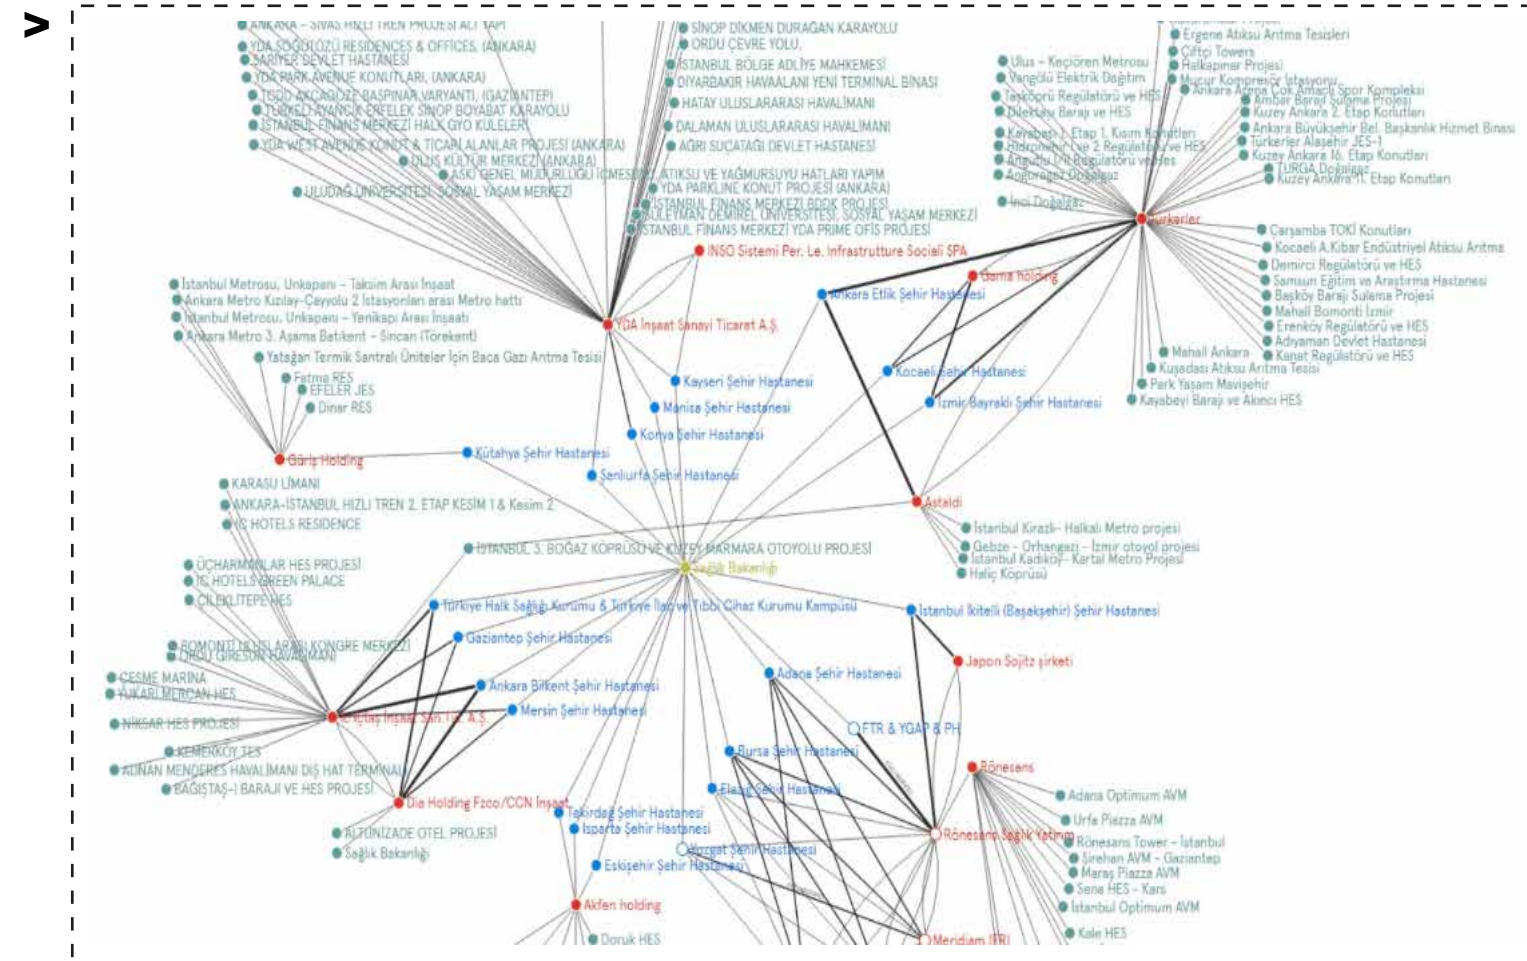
ANKARA - SİVAS HIZLI TREN PROJESİ ALT YAPI
YDA SÖĞÜTÖZÜ RESIDENCES & OFFICES (ANKARA)
SARIYER DEVLET HASTANESİ
YDA PARK AVENUE KONUTLARI (ANKARA)
TOSB AKCAGÖZE BASPINAR VARYANTI (GAZİANTEP)
TÜRKELİ AYANCIK ERFELEK SİNOP BOYABAT KARAYOLU
İSTANBUL FİNANS MERKEZİ HALK GYO KULELERİ
YDA WEST AVENUE KONUT & TİCARİ ALANLAR PROJESİ (ANKARA)
OLUŞ KÜLTÜR MERKEZİ (ANKARA)
ASKİ GENEL MÜDÜRLÜĞÜ İÇMESUYU ATIKSU VE YAĞMURSUYU HATLARI YAPIM
ULUDAĞ ÜNİVERSİTESİ SOSYAL YAŞAM MERKEZİ
SİNOP DİKMEN DURAĞAN KARAYOLU
ORDU ÇEVRE YOLU
İSTANBUL BÖLGE ADLİYE MAHKEMESİ
DİYARBAKIR HAVAALANI YENİ TERMİNAL BİNASI
HATAY ULUSLARARASI HAVALİMANI
DALAMAN ULUSLARARASI HAVALİMANI
AĞRI SUÇATAĞI DEVLET HASTANESİ
YDA PARKLINE KONUT PROJESİ (ANKARA)
İSTANBUL FİNANS MERKEZİ BDDK PROJESİ
SÜLEYMAN DEMİREL ÜNİVERSİTESİ SOSYAL YAŞAM MERKEZİ
İSTANBUL FİNANS MERKEZİ YDA PRIME OFİS PROJESİ
INSO Sistemi Per. Le. Infrastrutture Sociali SPA
YDA İnşaat Sanayi Ticaret A.Ş.
İstanbul Metrosu, Unkapanı - Taksim Arası İnşaat
Ankara Metro Kızılay-Çayyolu 2 İstasyonları arası Metro hattı
İstanbul Metrosu, Unkapanı - Yenikapı Arası İnşaatı
Ankara Metro 3. Aşama Batıkent - Sincan (Törekent)
Yatağan Termik Santrali Üniteler İçin Baca Gazı Arıtma Tesisi
Fatma RES
EFELER JES
Dinar RES
Güriş Holding
Kütahya Şehir Hastanesi
Kayseri Şehir Hastanesi
Manisa Şehir Hastanesi
Konya Şehir Hastanesi
Şanlıurfa Şehir Hastanesi
KARASU LİMANI
ANKARA-İSTANBUL HIZLI TREN 2. ETAP KESİM 1 & Kesim 2
İÇ HOTELS RESIDENCE
İSTANBUL 3. BOĞAZ KÖPRÜSÜ VE KUZEY MARMARA OTOYOLU PROJESİ
Sağlık Bakanlığı
ÜÇHARMANLAR HES PROJESİ
İÇ HOTELS GREEN PALACE
ÇİLEKLİTEPE HES
Türkiye Halk Sağlığı Kurumu & Türkiye İlaç ve Tıbbi Cihaz Kurumu Kampüsü
Gaziantep Şehir Hastanesi
BOMONTİ ULUSLARARASI KONGRE MERKEZİ
ORDU GİRESUN HAVALİMANI
ÇEŞME MARİNA
YUKARI MERCAN HES
Ankara Bilkent Şehir Hastanesi
Mersin Şehir Hastanesi
NİKSAR HES PROJESİ
İç İçtaş İnşaat San. Tic. A.Ş.
KEMENKÖY TES
ADNAN MENDERES HAVALİMANI DIŞ HAT TERMİNALİ
BAĞIŞTAŞ-I BARAJI VE HES PROJESİ
Dia Holding Fzco/CCN İnşaat
ALTUNİZADE OTEL PROJESİ
Sağlık Bakanlığı
Tekirdağ Şehir Hastanesi
Isparta Şehir Hastanesi
Yozgat Şehir Hastanesi
Eskişehir Şehir Hastanesi
Akfen holding
Doruk HES
Adana Şehir Hastanesi
Bursa Şehir Hastanesi
Elazığ Şehir Hastanesi
FTR & YGAP & PH
İstanbul İkitelli (Başakşehir) Şehir Hastanesi
Japon Sojitz şirketi
Rönesans
Rönesans Sağlık Yatırım
Meridiam İTFI
Adana Optimum AVM
Urfa Piazza AVM
Rönesans Tower - İstanbul
Şirehan AVM - Gaziantep
Maraş Piazza AVM
Sena HES - Kars
İstanbul Optimum AVM
Kale HES
Astaldi
İstanbul Kirazlı- Halkalı Metro projesi
Gebze - Orhangazi - İzmir otoyol projesi
İstanbul Kadıköy- Kartal Metro Projesi
Haliç Köprüsü
Ankara Etlik Şehir Hastanesi
Gama holding
Kocaeli Şehir Hastanesi
İzmir Bayraklı Şehir Hastanesi
Ulus - Keçiören Metrosu
Vangölü Elektrik Dağıtım
Taşköprü Regülatörü ve HES
Dilektaş Barajı ve HES
Kayabaşı 1. Etap 1. Kısım Konutları
Hidroelektrik 1 ve 2 Regülatörü ve HES
Angutlu 1-II Regülatörü ve Hes
Ağaçbaşı Doğalgaz
İnci Doğalgaz
Türkerler
Ergene Atıksu Arıtma Tesisleri
Çiftçi Towers
Halkapınar Projesi
Mucur Kompresör İstasyonu
Ankara Arena Çok Amaçlı Spor Kompleksi
Ambar Barajı Sulama Projesi
Kuzey Ankara 2. Etap Konutları
Ankara Büyükşehir Bel. Başkanlık Hizmet Binası
Türkerler Alaşehir JES-1
Kuzey Ankara 16. Etap Konutları
TURGA Doğalgaz
Kuzey Ankara 11. Etap Konutları
Çarşamba TOKİ Konutları
Kocaeli A.Kibar Endüstriyel Atıksu Arıtma
Demirci Regülatörü ve HES
Samsun Eğitim ve Araştırma Hastanesi
Başköy Barajı Sulama Projesi
Mahall Bomonti İzmir
Erenköy Regülatörü ve HES
Adıyaman Devlet Hastanesi
Kanat Regülatörü ve HES
Mahall Ankara
Kuşadası Atıksu Arıtma Tesisi
Park Yaşam Mavişehir
Kayabeyi Barajı ve Akıncı HES